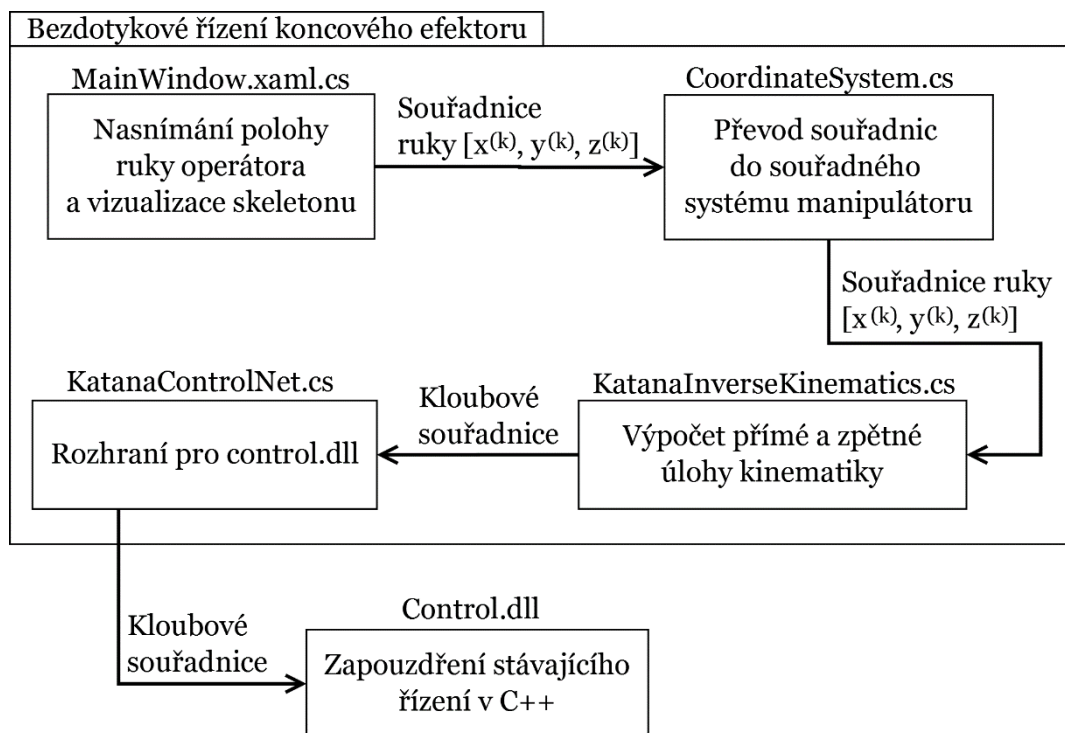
Bezdotykové řízení koncového efektoru

MainWindow.xaml.cs

Nasnímání polohy ruky operátora a vizualizace skeletonu

Souřadnice ruky [$x^{(k)}$, $y^{(k)}$, $z^{(k)}$]

CoordinateSystem.cs

Převod souřadnic do souřadného systému manipulátoru

Souřadnice ruky [$x^{(k)}$, $y^{(k)}$, $z^{(k)}$]

KatanaControlNet.cs

Rozhraní pro control.dll

Kloubové souřadnice

KatanaInverseKinematics.cs

Výpočet přímé a zpětné úlohy kinematiky

Kloubové souřadnice

Control.dll

Zapouzdření stávajícího řízení v C++